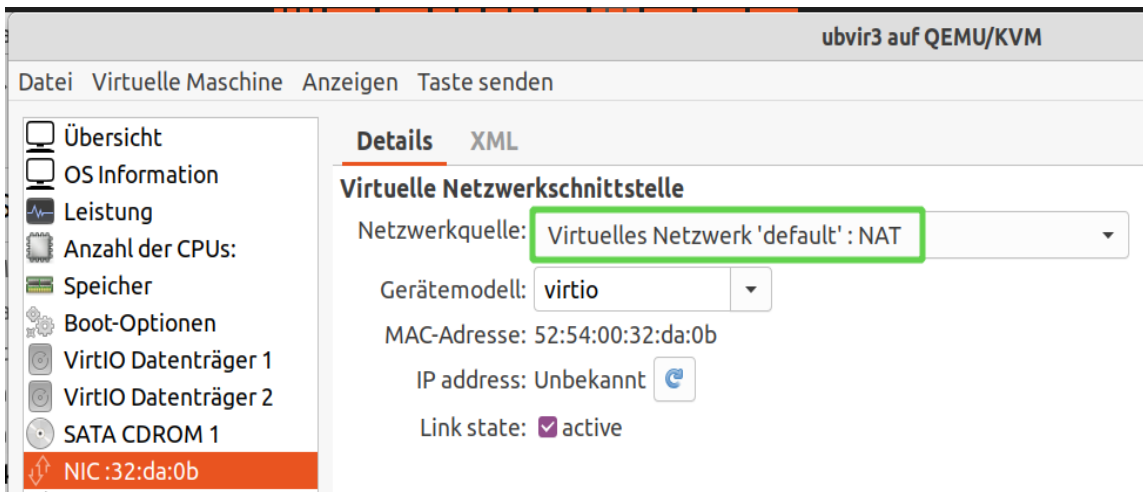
ubvir3 auf QEMU/KVM

Datei Virtuelle Maschine Anzeigen Taste senden

Übersicht
OS Information
Leistung
Anzahl der CPUs:
Speicher
Boot-Optionen
VirtIO Datenträger 1
VirtIO Datenträger 2
SATA CDROM 1
NIC :32:da:0b

Details XML

Virtuelle Netzwerkschnittstelle

Netzwerkquelle: Virtuelles Netzwerk 'default' : NAT

Gerätemodell: virtio

MAC-Adresse: 52:54:00:32:da:0b

IP address: Unbekannt

Link state: active